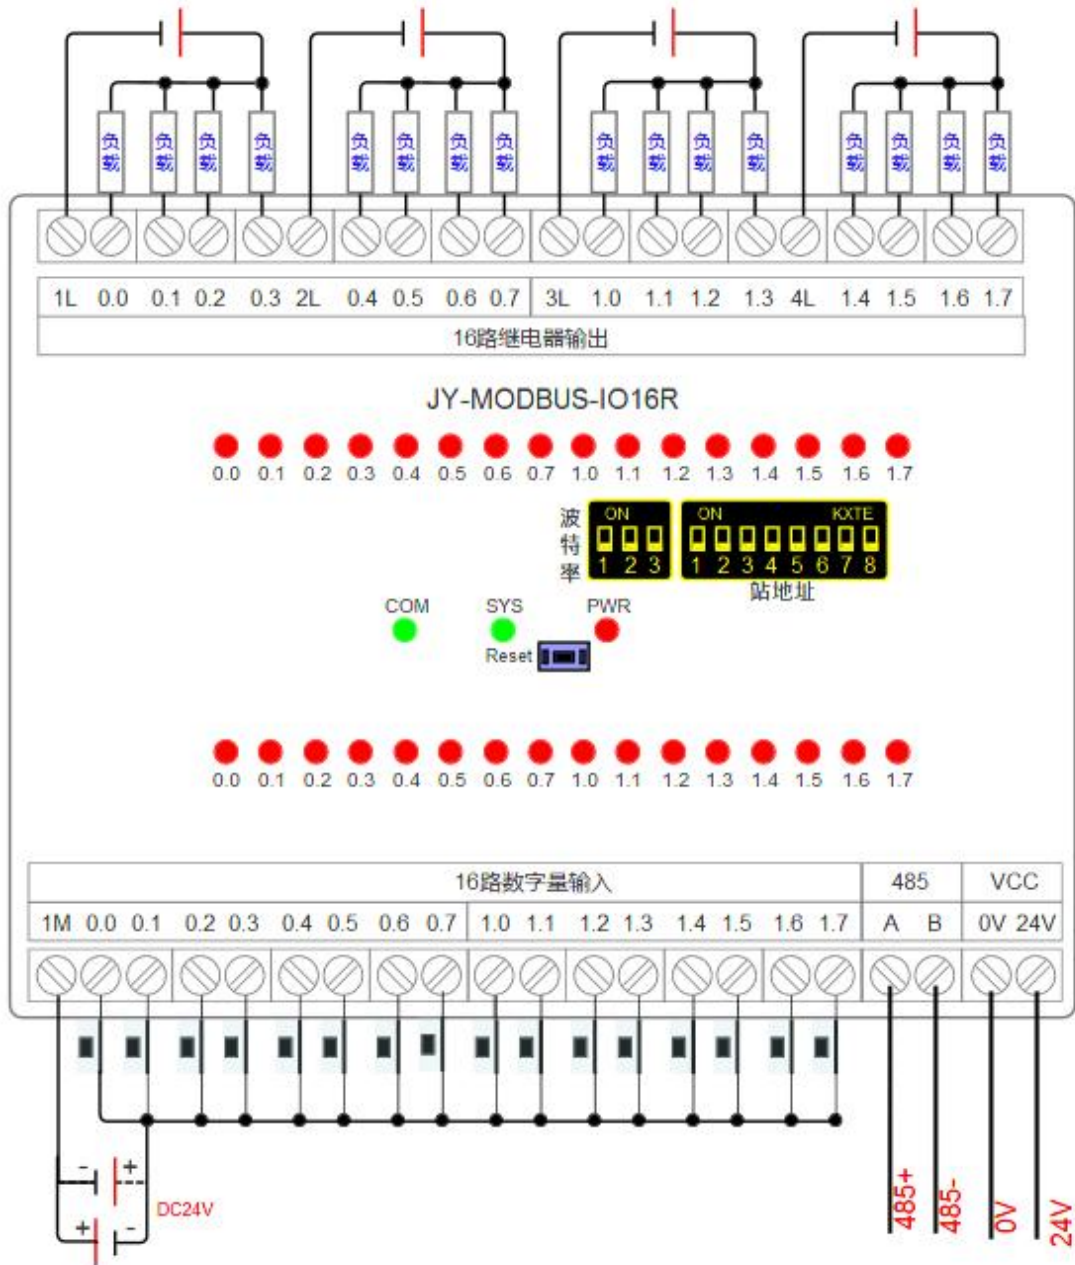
负载 负载 负载 负载 负载 负载 负载 负载 负载 负载 负载 负载 负载 负载 负载 负载

1L 0.0 0.1 0.2 0.3 2L 0.4 0.5 0.6 0.7 3L 1.0 1.1 1.2 1.3 4L 1.4 1.5 1.6 1.7

16路继电器输出

JY-MODBUS-IO16R

0.0 0.1 0.2 0.3 0.4 0.5 0.6 0.7 1.0 1.1 1.2 1.3 1.4 1.5 1.6 1.7

波特率

ON
1 2 3

ON KXTE
1 2 3 4 5 6 7 8

站地址

COM SYS PWR

Reset

0.0 0.1 0.2 0.3 0.4 0.5 0.6 0.7 1.0 1.1 1.2 1.3 1.4 1.5 1.6 1.7

| 16路数字量输入 | 485 | VCC |
|---|---|---|
| 1M 0.0 0.1 0.2 0.3 0.4 0.5 0.6 0.7 1.0 1.1 1.2 1.3 1.4 1.5 1.6 1.7 | A B | 0V 24V |

- +
+ -
DC24V

485+ 485- 0V 24V